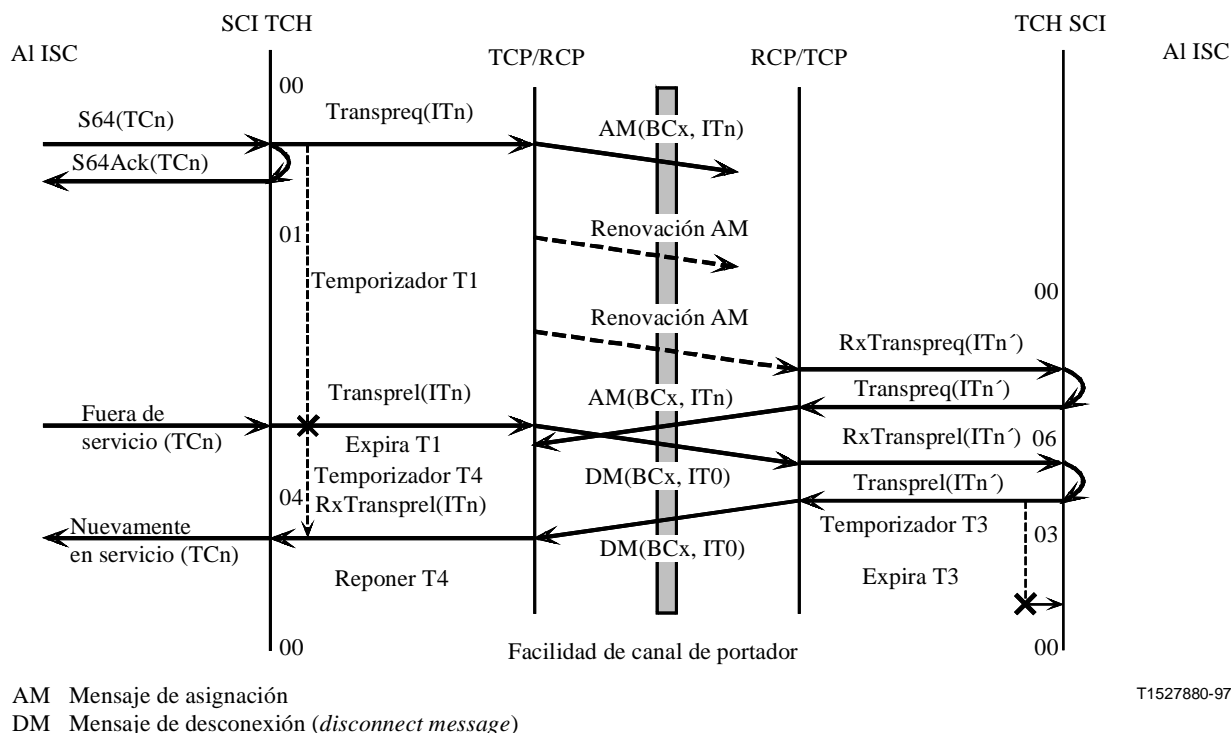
SCI TCH

TCH SCI

Al ISC

TCP/RCP

RCP/TCP

Al ISC

00

S64(TCn)

Transpreq(ITn)

AM(BCx, ITn)

S64Ack(TCn)

01

Renovación AM

Temporizador T1

00

Renovación AM

RxTranspreq(ITn´)

Transprel(ITn)

AM(BCx, ITn)

Transpreq(ITn´)

Fuera de servicio (TCn)

Expira T1

RxTransprel(ITn´) 06

Temporizador T4

DM(BCx, IT0)

04 RxTransprel(ITn)

Transprel(ITn´)

Nuevamente en servicio (TCn)

Temporizador T3

03

DM(BCx, IT0)

Reponer T4

Expira T3

00

Facilidad de canal de portador

00

AM Mensaje de asignación

T1527880-97

DM Mensaje de desconexión (*disconnect message*)